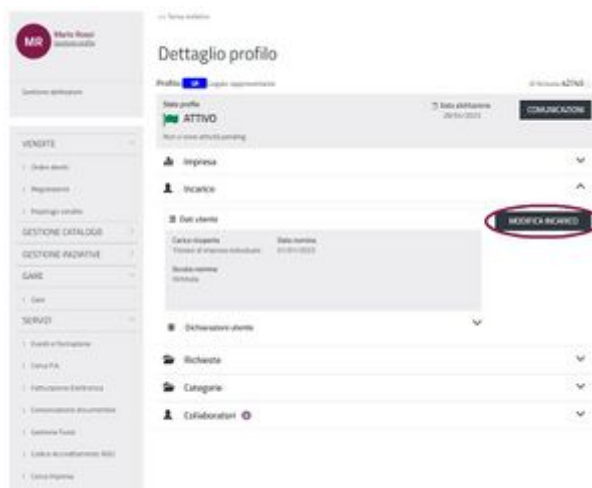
<< Torna indietro

MR Mario Rossi
Gestisci profilo

Gestione abilitazioni

VENDITE
Ordini diretti
Negoziazioni
Riepilogo vendite
GESTIONE CATALOGO
GESTIONE INIZIATIVE
GARE
Gare
SERVIZI
Eventi e formazione
Cerca PA
Fatturazione Elettronica
Conservazione documentale
Gestione flussi
Codice Accreditamento NSO
Cerca Impresa

Dettaglio profilo

Profilo OE Legale rappresentante

Id Accesso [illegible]

Stato profilo
ATTIVO
Non ci sono attività pending

Data abilitazione
20/01/2022

COMUNICAZIONI

Impresa

Incarico

Dati utente

MODIFICA INCARICO

Carica ricoperta
Titolare di impresa individuale

Data nomina
01/01/2022

Durata nomina
Illimitata

Dichiarazioni utente

Richieste

Categorie

Collaboratori